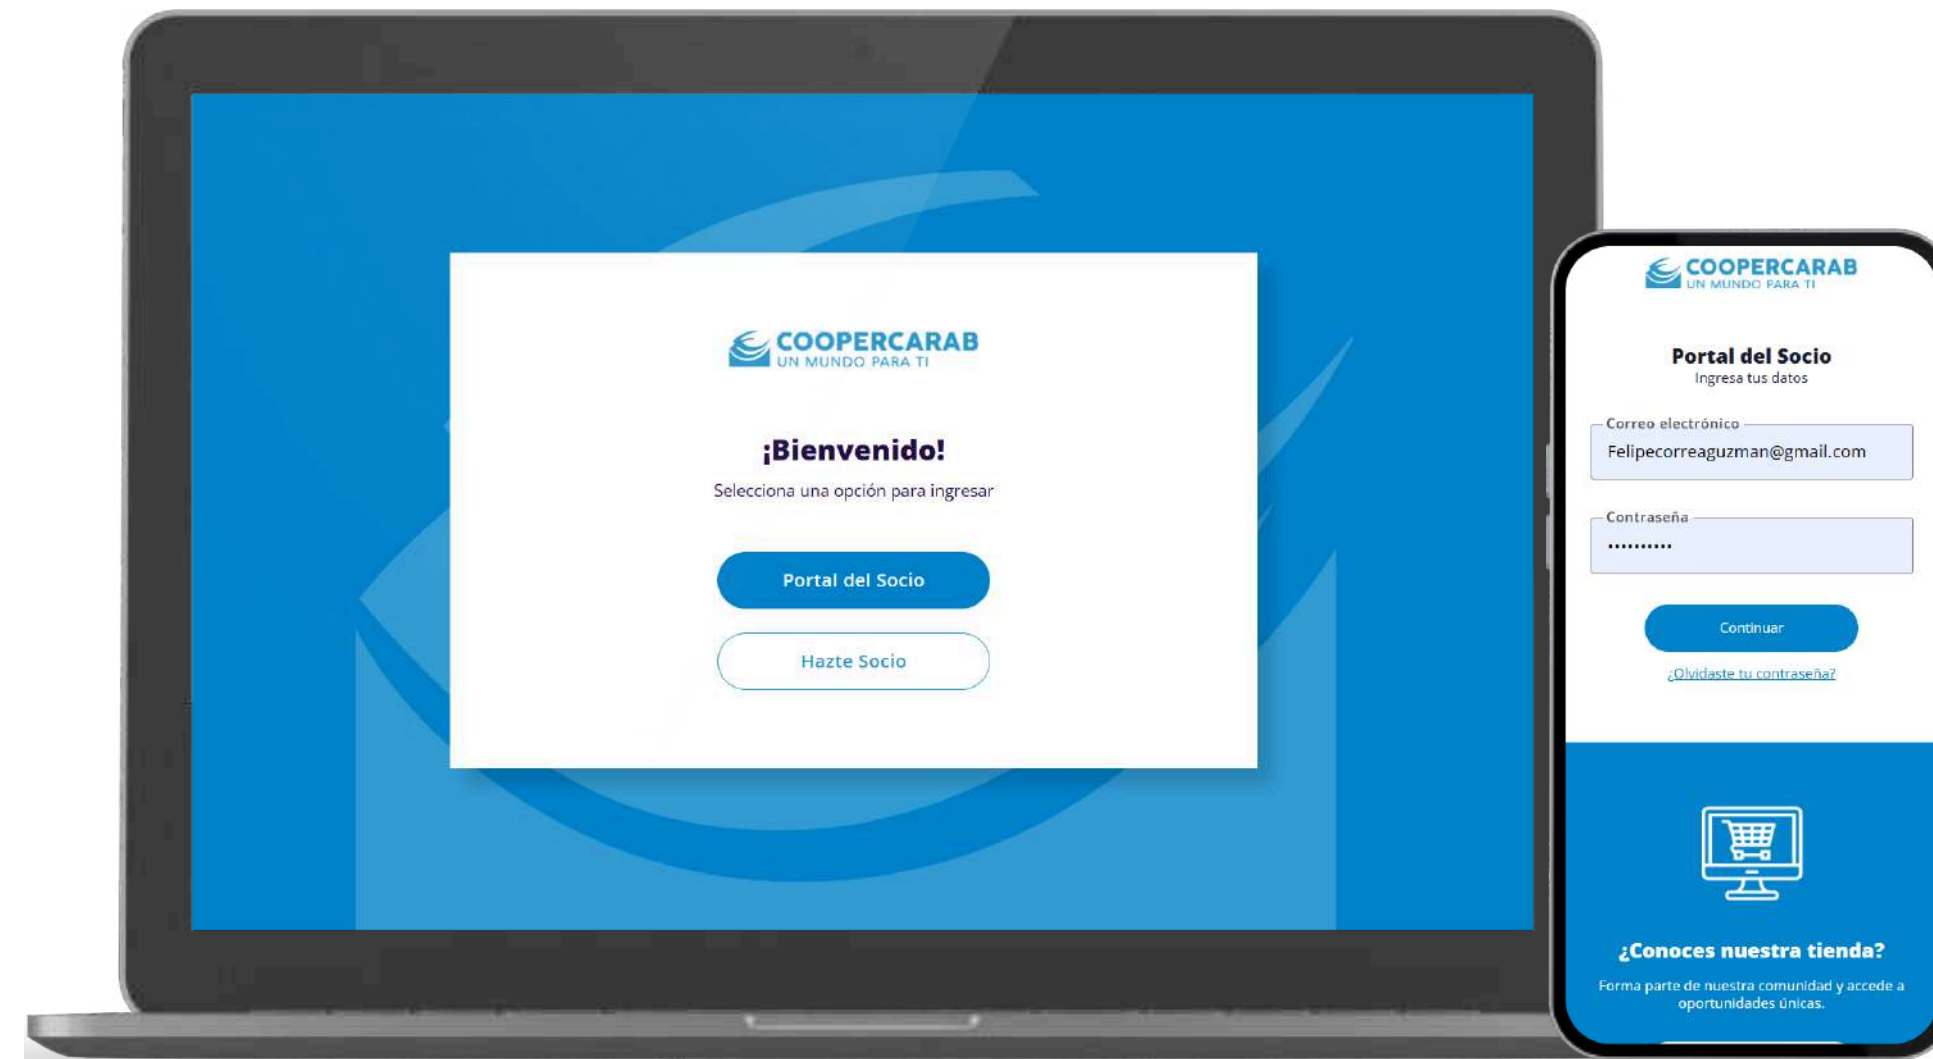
COOPERCARAB
UN MUNDO PARA TI

¡Bienvenido!

Selecciona una opción para ingresar

Portal del Socio

Hazte Socio

COOPERCARAB
UN MUNDO PARA TI

Portal del Socio

Ingresa tus datos

Correo electrónico

Felipecorreaguzman@gmail.com

Contraseña

..........

Continuar

¿Olvidaste tu contraseña?

¿Conoces nuestra tienda?

Forma parte de nuestra comunidad y accede a oportunidades únicas.